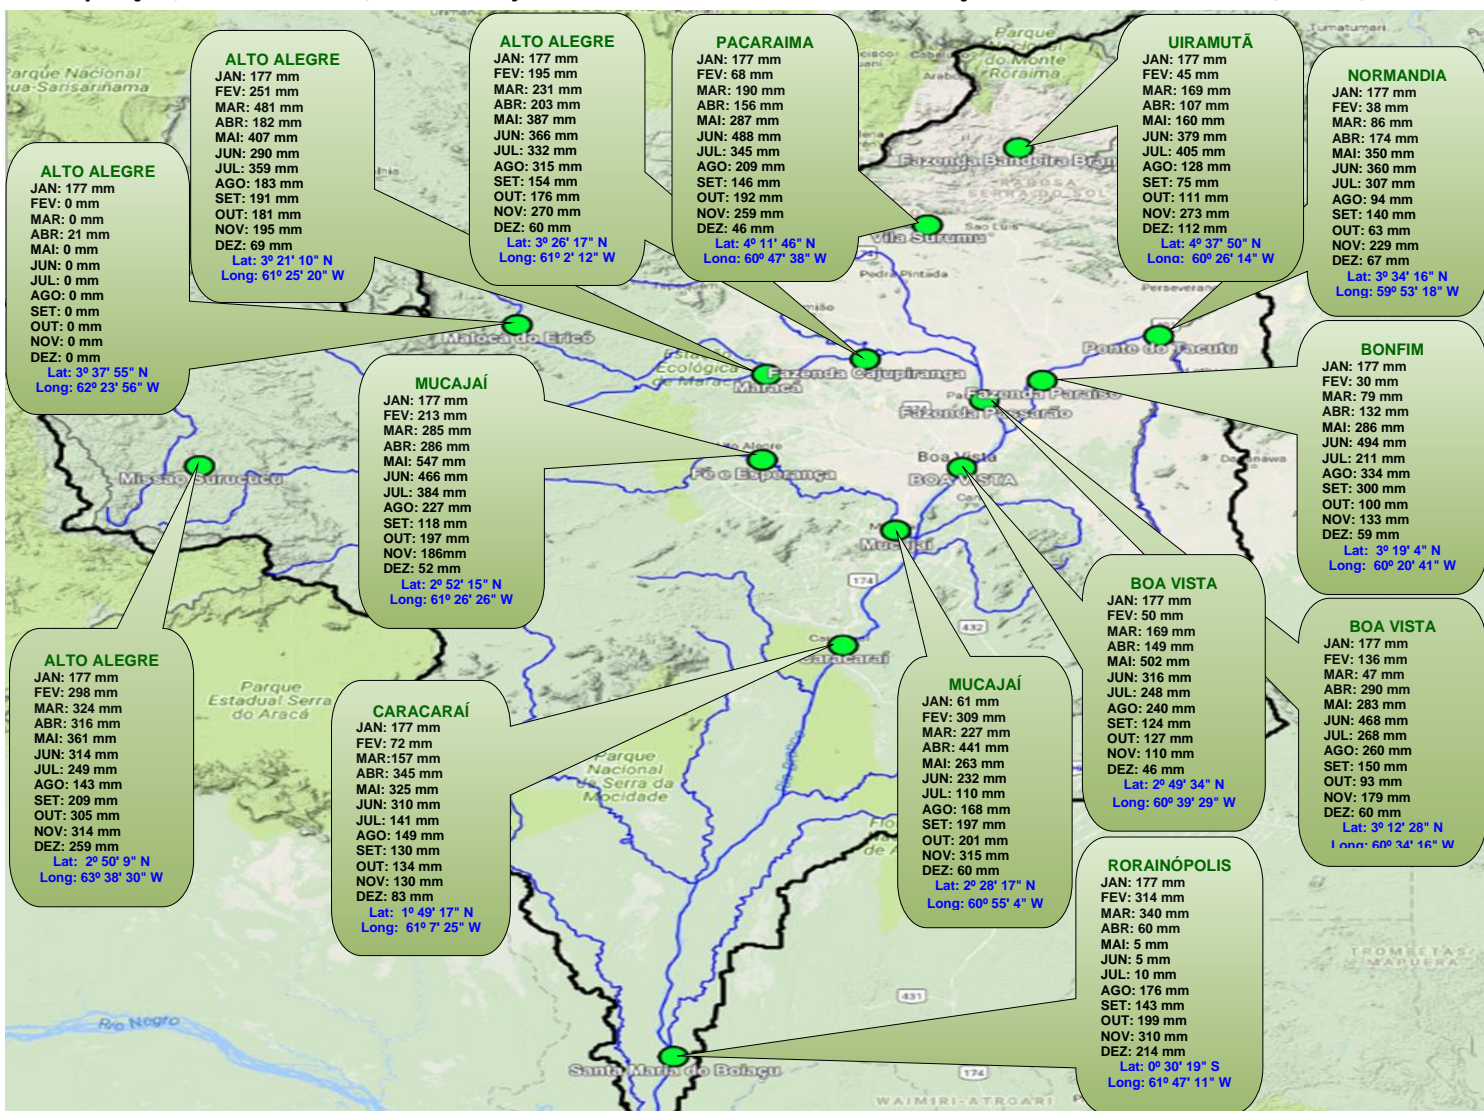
Parque Nacional
Parque do Monte Roraima
Tumatumari

ALTO ALEGRE
JAN: 177 mm
FEV: 0 mm
MAR: 0 mm
ABR: 21 mm
MAI: 0 mm
JUN: 0 mm
JUL: 0 mm
AGO: 0 mm
SET: 0 mm
OUT: 0 mm
NOV: 0 mm
DEZ: 0 mm
Lat: 3º 37' 55" N
Long: 62º 23' 56" W

ALTO ALEGRE
JAN: 177 mm
FEV: 251 mm
MAR: 481 mm
ABR: 182 mm
MAI: 407 mm
JUN: 290 mm
JUL: 359 mm
AGO: 183 mm
SET: 191 mm
OUT: 181 mm
NOV: 195 mm
DEZ: 69 mm
Lat: 3º 21' 10" N
Long: 61º 25' 20" W

ALTO ALEGRE
JAN: 177 mm
FEV: 195 mm
MAR: 231 mm
ABR: 203 mm
MAI: 387 mm
JUN: 366 mm
JUL: 332 mm
AGO: 315 mm
SET: 154 mm
OUT: 176 mm
NOV: 270 mm
DEZ: 60 mm
Lat: 3º 26' 17" N
Long: 61º 2' 12" W

PACARAIMA
JAN: 177 mm
FEV: 68 mm
MAR: 190 mm
ABR: 156 mm
MAI: 287 mm
JUN: 488 mm
JUL: 345 mm
AGO: 209 mm
SET: 146 mm
OUT: 192 mm
NOV: 259 mm
DEZ: 46 mm
Lat: 4º 11' 46" N
Long: 60º 47' 38" W

UIRAMUTÃ
JAN: 177 mm
FEV: 45 mm
MAR: 169 mm
ABR: 107 mm
MAI: 160 mm
JUN: 379 mm
JUL: 405 mm
AGO: 128 mm
SET: 75 mm
OUT: 111 mm
NOV: 273 mm
DEZ: 112 mm
Lat: 4º 37' 50" N
Long: 60º 26' 14" W

NORMANDIA
JAN: 177 mm
FEV: 38 mm
MAR: 86 mm
ABR: 174 mm
MAI: 350 mm
JUN: 360 mm
JUL: 307 mm
AGO: 94 mm
SET: 140 mm
OUT: 63 mm
NOV: 229 mm
DEZ: 67 mm
Lat: 3º 34' 16" N
Long: 59º 53' 18" W

Fazenda Bandeira Bran
Vila Surumu
Pedra Pintada
Maloca do Ericó
Fazenda Cajupiranga
Maracá
Ponte do Tacutu
Fazenda Paraíso
Fazenda Passarão
Missão Surucucu
Fé e Esperança
Boa Vista
BOA VISTA
Mucajaí
Caracaraí
Santa Maria do Boiaçu
Rio Negro
Parque Estadual Serra do Aracá
Parque Nacional da Serra da Mocidade
TROMBETAS MAPUERA
WAIMIRI-ATROARI

MUCAJAÍ
JAN: 177 mm
FEV: 213 mm
MAR: 285 mm
ABR: 286 mm
MAI: 547 mm
JUN: 466 mm
JUL: 384 mm
AGO: 227 mm
SET: 118 mm
OUT: 197 mm
NOV: 186mm
DEZ: 52 mm
Lat: 2º 52' 15" N
Long: 61º 26' 26" W

BONFIM
JAN: 177 mm
FEV: 30 mm
MAR: 79 mm
ABR: 132 mm
MAI: 286 mm
JUN: 494 mm
JUL: 211 mm
AGO: 334 mm
SET: 300 mm
OUT: 100 mm
NOV: 133 mm
DEZ: 59 mm
Lat: 3º 19' 4" N
Long: 60º 20' 41" W

ALTO ALEGRE
JAN: 177 mm
FEV: 298 mm
MAR: 324 mm
ABR: 316 mm
MAI: 361 mm
JUN: 314 mm
JUL: 249 mm
AGO: 143 mm
SET: 209 mm
OUT: 305 mm
NOV: 314 mm
DEZ: 259 mm
Lat: 2º 50' 9" N
Long: 63º 38' 30" W

CARACARAÍ
JAN: 177 mm
FEV: 72 mm
MAR:157 mm
ABR: 345 mm
MAI: 325 mm
JUN: 310 mm
JUL: 141 mm
AGO: 149 mm
SET: 130 mm
OUT: 134 mm
NOV: 130 mm
DEZ: 83 mm
Lat: 1º 49' 17" N
Long: 61º 7' 25" W

MUCAJAÍ
JAN: 61 mm
FEV: 309 mm
MAR: 227 mm
ABR: 441 mm
MAI: 263 mm
JUN: 232 mm
JUL: 110 mm
AGO: 168 mm
SET: 197 mm
OUT: 201 mm
NOV: 315 mm
DEZ: 60 mm
Lat: 2º 28' 17" N
Long: 60º 55' 4" W

BOA VISTA
JAN: 177 mm
FEV: 50 mm
MAR: 169 mm
ABR: 149 mm
MAI: 502 mm
JUN: 316 mm
JUL: 248 mm
AGO: 240 mm
SET: 124 mm
OUT: 127 mm
NOV: 110 mm
DEZ: 46 mm
Lat: 2º 49' 34" N
Long: 60º 39' 29" W

BOA VISTA
JAN: 177 mm
FEV: 136 mm
MAR: 47 mm
ABR: 290 mm
MAI: 283 mm
JUN: 468 mm
JUL: 268 mm
AGO: 260 mm
SET: 150 mm
OUT: 93 mm
NOV: 179 mm
DEZ: 60 mm
Lat: 3º 12' 28" N
Long: 60º 34' 16" W

RORAINÓPOLIS
JAN: 177 mm
FEV: 314 mm
MAR: 340 mm
ABR: 60 mm
MAI: 5 mm
JUN: 5 mm
JUL: 10 mm
AGO: 176 mm
SET: 143 mm
OUT: 199 mm
NOV: 310 mm
DEZ: 214 mm
Lat: 0º 30' 19" S
Long: 61º 47' 11" W